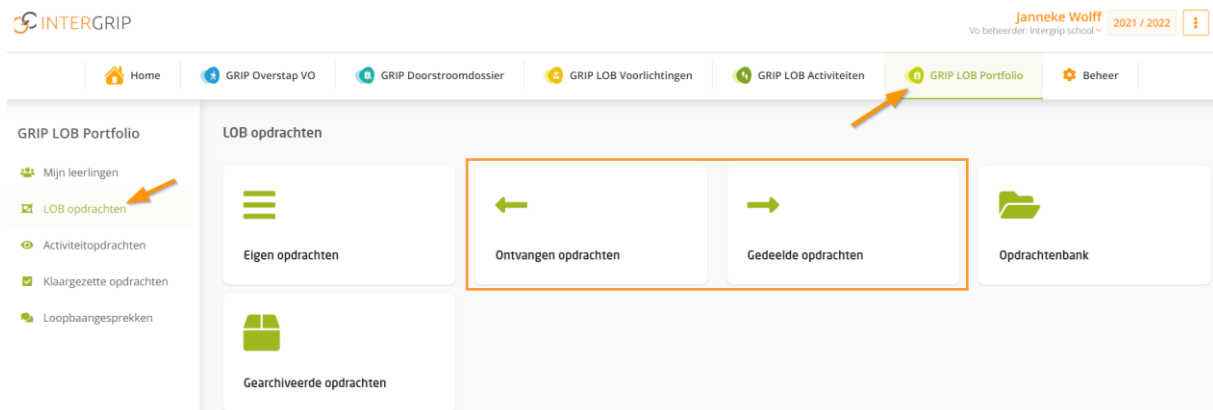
INTERGRIP

Janneke Wolff
Vo beheerder: Intergrip school
2021 / 2022

Home
GRIP Overstap VO
GRIP Doorstroomdossier
GRIP LOB Voorlichtingen
GRIP LOB Activiteiten
GRIP LOB Portfolio
Beheer

GRIP LOB Portfolio

Mijn leerlingen
LOB opdrachten
Activiteitopdrachten
Klaargezette opdrachten
Loopbaangesprekken

LOB opdrachten

Eigen opdrachten
Ontvangen opdrachten
Gedeelde opdrachten
Opdrachtenbank
Gearchiveerde opdrachten